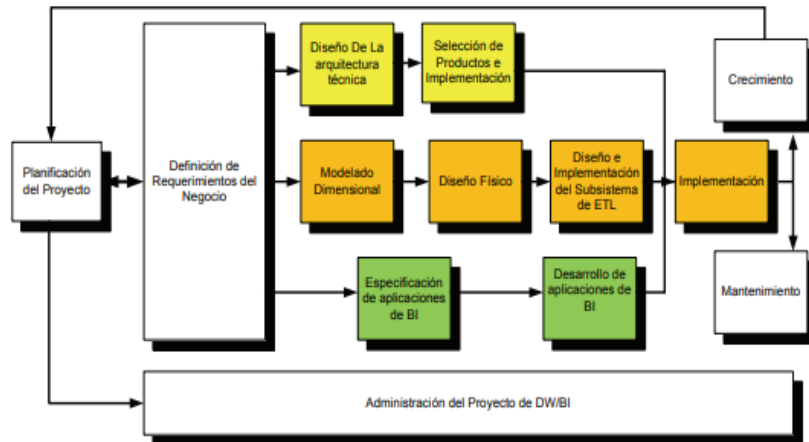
Planificación del Proyecto

Definición de Requerimientos del Negocio

Diseño De La arquitectura técnica

Selección de Productos e Implementación

Modelado Dimensional

Diseño Físico

Diseño e Implementación del Subsistema de ETL

Especificación de aplicaciones de BI

Desarrollo de aplicaciones de BI

Implementación

Crecimiento

Mantenimiento

Administración del Proyecto de DW/BI